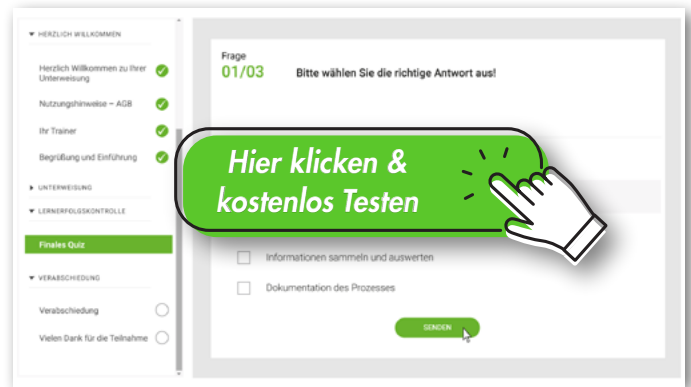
▾ HERZLICH WILLKOMMEN

Herzlich Willkommen zu Ihrer Unterweisung

Nutzungshinweise – AGB

Ihr Trainer

Begrüßung und Einführung

▸ UNTERWEISUNG

▾ LERNERFOLGSKONTROLLE

Finales Quiz

▾ VERABSCHIEDUNG

Verabschiedung

Vielen Dank für die Teilnahme

Frage
01/03

Bitte wählen Sie die richtige Antwort aus!

Hier klicken & kostenlos Testen

Informationen sammeln und auswerten

Dokumentation des Prozesses

SENDEN